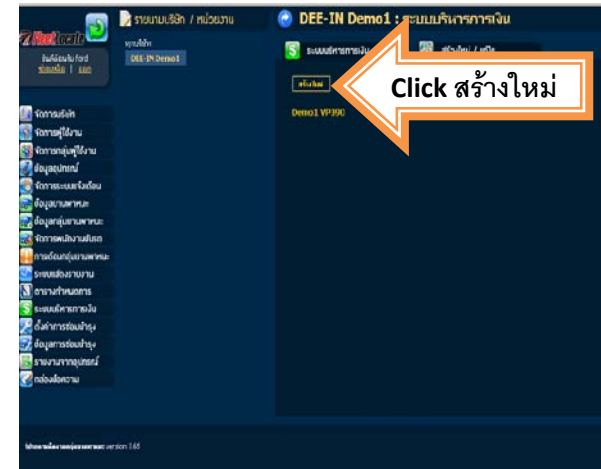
รายนามบริษัท / หน่วยงาน

DEE-IN Demo1 : ระบบบริหารการเงิน

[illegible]

ยินดีต้อนรับ ford
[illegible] | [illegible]

จุดการใช้งาน
DEE-IN Demo1

ระบบบริหารการเงิน

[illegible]

สร้างใหม่

Click สร้างใหม่

Demo1 VP390

จัดการบริษัท
จัดการผู้ใช้งาน
จัดการกลุ่มผู้ใช้งาน
ข้อมูลอุปกรณ์
จัดการระบบแจ้งเตือน
ข้อมูลยานพาหนะ
ข้อมูลกลุ่มยานพาหนะ
จัดการพนักงานขับรถ
การติดตามกลุ่มยานพาหนะ
ระบบแสดงรายงาน
ตารางกำหนดการ
ระบบบริหารการเงิน
ตั้งค่าการซ่อมบำรุง
ข้อมูลการซ่อมบำรุง
รายงานจากอุปกรณ์
กล่องข้อความ

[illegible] version 1.65